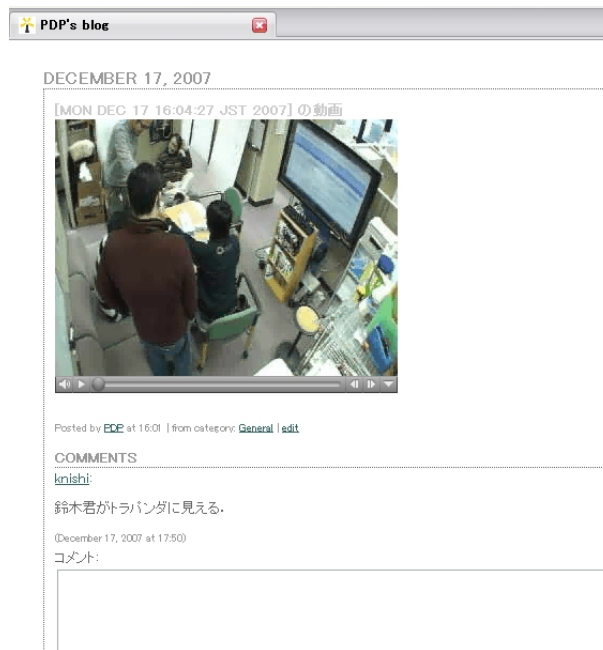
PDP's blog

DECEMBER 17, 2007

[MON DEC 17 16:04:27 JST 2007] の動画

Posted by PDP at 16:01 | from category: General | edit

COMMENTS

knishi:

鈴木君がトラパンダに見える.

(December 17, 2007 at 17:50)

コメント: